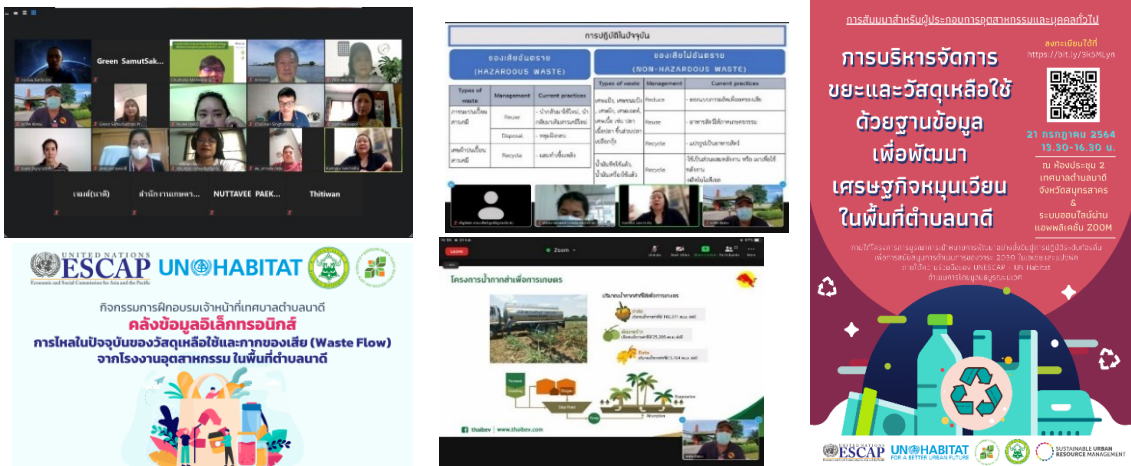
Green SamutSak...

เจนต์(นาดี)

สำนักงานเกษตร...

NUTTAVEE PAEK...

Thitiwan

การปฏิบัติในปัจจุบัน

ของเสียอันตราย (HAZARDOUS WASTE)

| Types of waste | Management | Current practices |
|---|---|---|
| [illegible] | Reuse | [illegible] |
| | Disposal | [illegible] |
| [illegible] | Recycle | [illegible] |

ของเสียไม่อันตราย (NON-HAZARDOUS WASTE)

| Types of waste | Management | Current practices |
|---|---|---|
| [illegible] | Reduce | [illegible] |
| | Reuse | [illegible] |
| | Recycle | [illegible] |
| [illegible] | Recycle | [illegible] |

การสัมมนาสำหรับผู้ประกอบการอุตสาหกรรมและบุคคลทั่วไป

การบริหารจัดการขยะและวัสดุเหลือใช้ด้วยฐานข้อมูลเพื่อพัฒนาเศรษฐกิจหมุนเวียนในพื้นที่ตำบลนาดี

ลงทะเบียนได้ที่ https://bit.ly/3kSMLya

21 กรกฎาคม 2564 13.30-16.30 น.

ณ ห้องประชุม 2 เทศบาลตำบลนาดี จังหวัดสมุทรสาคร & ระบบออนไลน์ผ่านแอพพลิเคชั่น ZOOM

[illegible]

UNITED NATIONS ESCAP Economic and Social Commission for Asia and the Pacific

UN HABITAT

กิจกรรมการฝึกอบรมเจ้าหน้าที่เทศบาลตำบลนาดี

คลังข้อมูลอิเล็กทรอนิกส์

การไหลในปัจจุบันของวัสดุเหลือใช้และกากของเสีย (Waste Flow) จากโรงงานอุตสาหกรรม ในพื้นที่ตำบลนาดี

Zoom

Leave

โครงการน้ำกากส่าเพื่อการเกษตร

thaibev | www.thaibev.com

ESCAP UN HABITAT FOR A BETTER URBAN FUTURE SUSTAINABLE URBAN RESOURCE MANAGEMENT